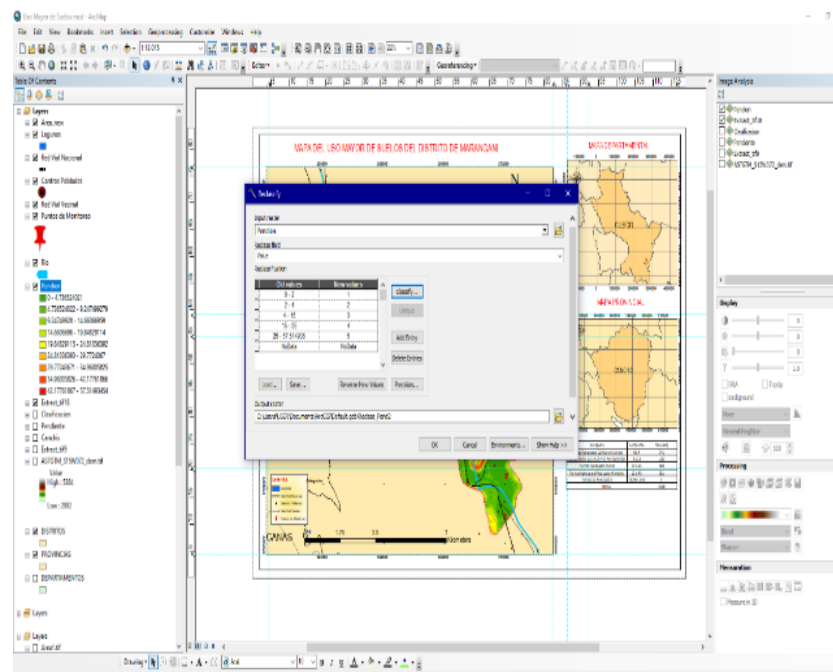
Uso Mayor de Suelos.mxd - ArcMap

File Edit View Bookmarks Insert Selection Geoprocessing Customize Windows Help

Table Of Contents

Layers
Area_new
Lagunas
Red Vial Nacional
Centros Poblados
Red Vial Vecinal
Puntos de Monitoreo
Rio
Pendiente
0 - 4.736524001
4.736524002 - 9.247686279
9.24768628 - 14.66066958
14.66066959 - 19.84829114
19.84829115 - 24.81036362
24.81036363 - 29.7720467
29.77204671 - 34.96005825
34.96005826 - 40.77761866
40.77761867 - 57.51466454
Extract_tif15
Clasificacion
Pendiente
Canalis
Extract_tif5
ASTGTM_S14W072_dem.tif
Value
High : 5584
Low : 2882
DISTRITOS
PROVINCIAS
DEPARTAMENTOS
Layers
Layers
dem.tif

MAPA DEL USO MAYOR DE SUELOS DEL DISTRITO DE MARANGANI

MAPA DEPARTAMENTAL

MAPA PROVINCIAL

Reclassify

Input raster
Pendiente

Reclass field
Value

Reclassification

| Old values | New values |
|---|---|
| 0 - 2 | 1 |
| 2 - 4 | 2 |
| 4 - 15 | 3 |
| 15 - 25 | 4 |
| 25 - 57.514663 | 5 |
| NoData | NoData |

Classify...
Unique
Add Entry
Delete Entries
Load... Save... Reverse New Values Precision...

Output raster
C:\Users\...\Documents\ArcGIS\Default.gdb\Reclass_Pend2

OK Cancel Environments... Show Help >>

Kilometers

Image Analysis
Pendiente
Extract_tif15
Clasificacion
Pendiente
Extract_tif5
ASTGTM_S14W072_dem.tif

Display
Processing
Mensuration
Measure in 3D

Drawing Arial 10